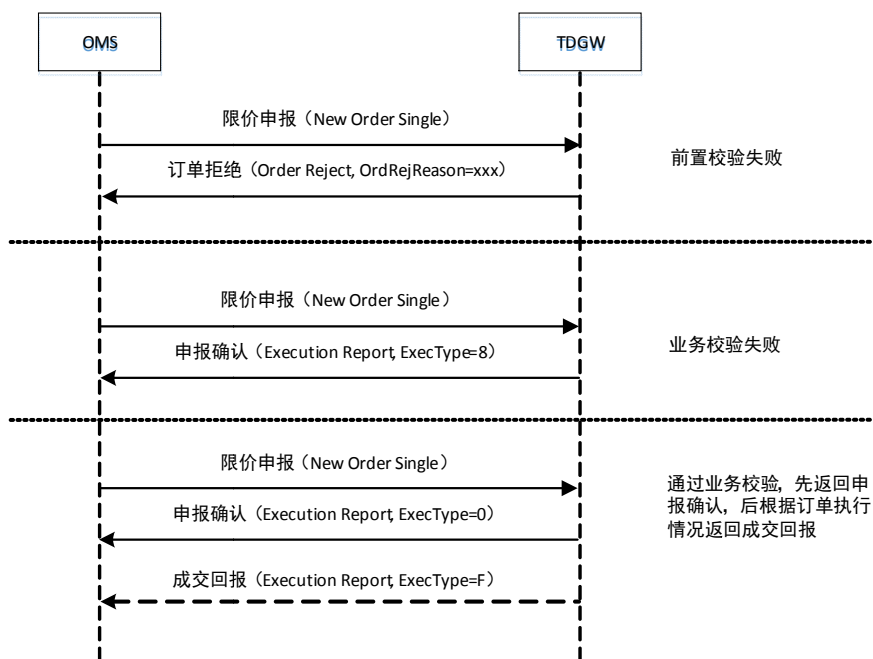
OMS

TDGW

限价申报（New Order Single）

订单拒绝（Order Reject, OrdRejReason=xxx）

前置校验失败

限价申报（New Order Single）

申报确认（Execution Report, ExecType=8）

业务校验失败

限价申报（New Order Single）

申报确认（Execution Report, ExecType=0）

成交回报（Execution Report, ExecType=F）

通过业务校验，先返回申报确认，后根据订单执行情况返回成交回报